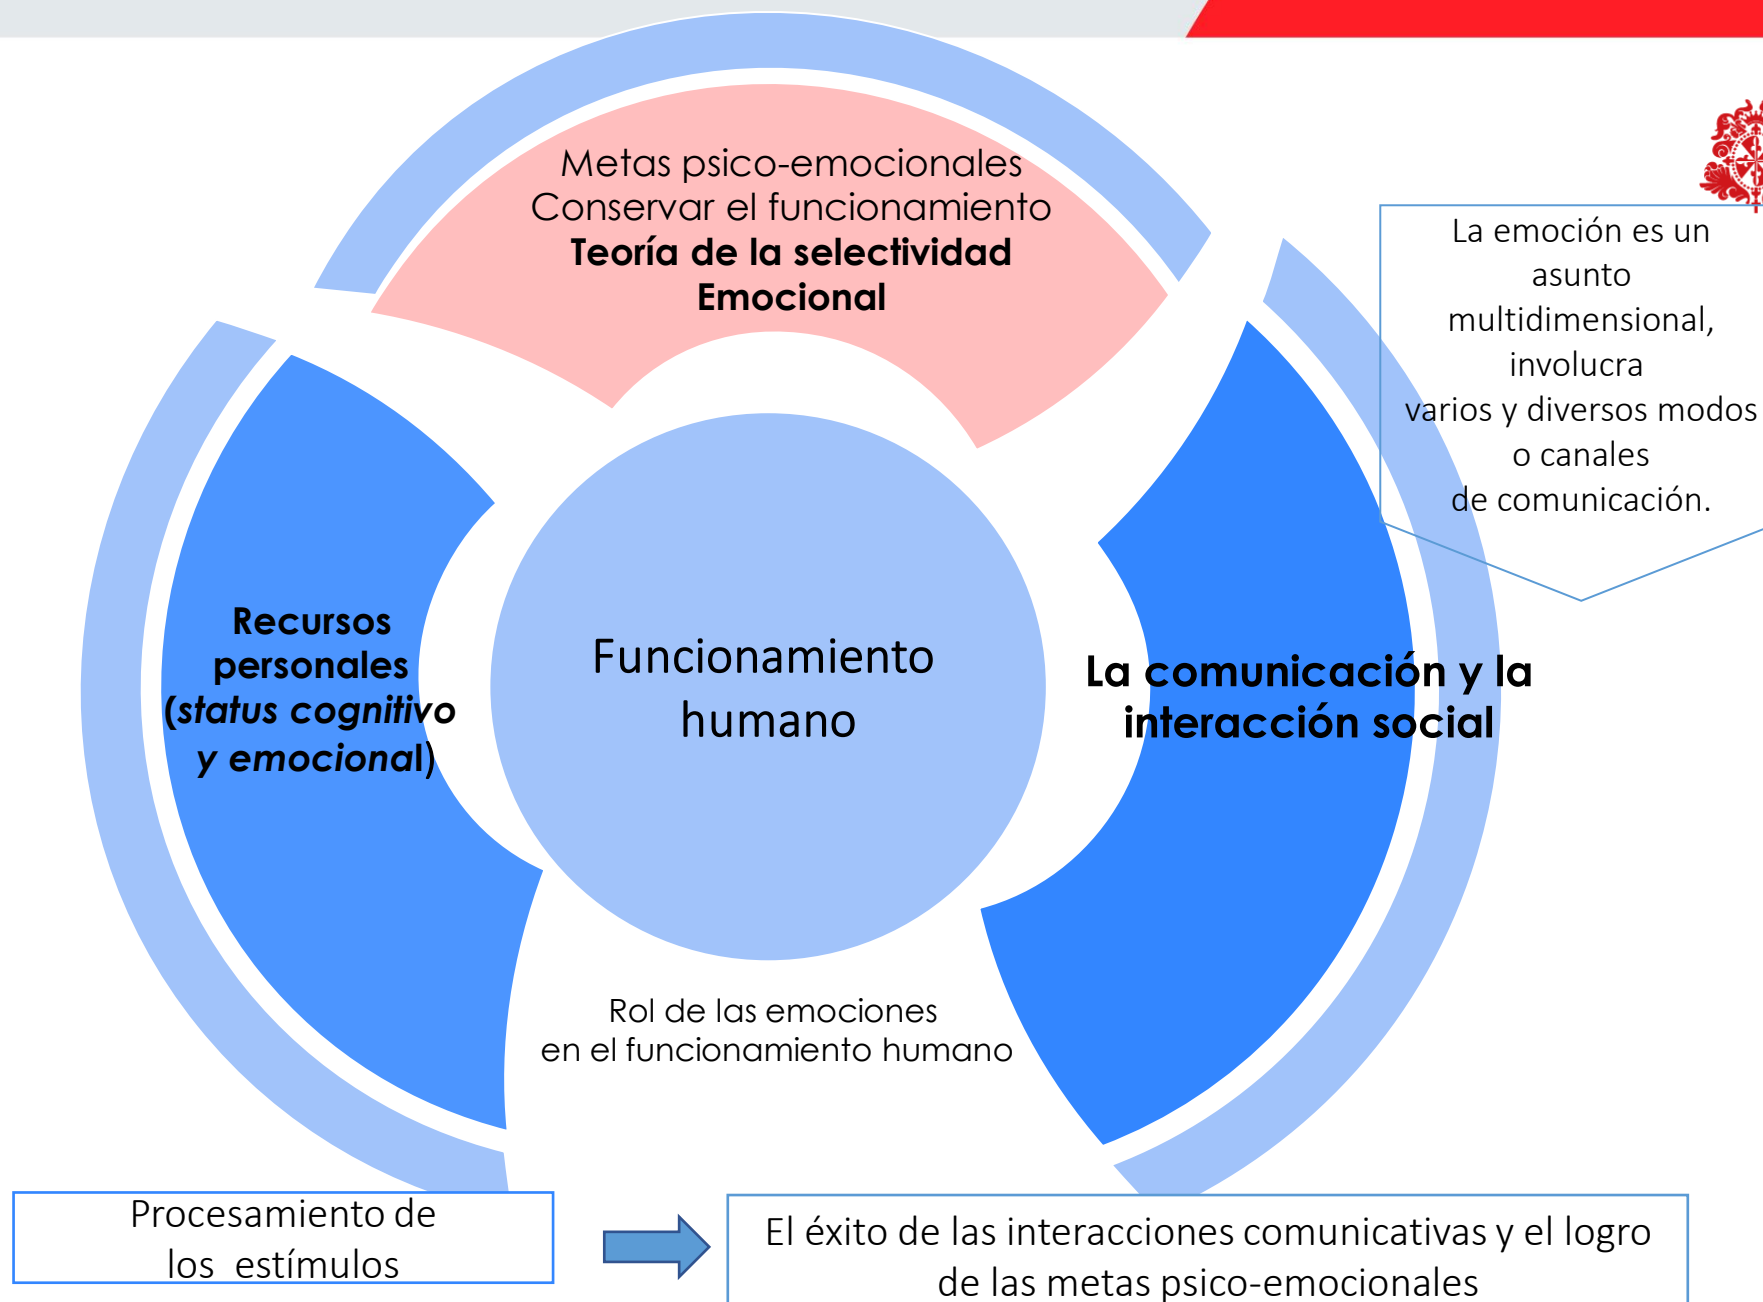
Metas psico-emocionales
Conservar el funcionamiento
**Teoría de la selectividad Emocional**

La emoción es un asunto multidimensional, involucra varios y diversos modos o canales de comunicación.

**Recursos personales (*status cognitivo y emocional*)**

Funcionamiento humano

**La comunicación y la interacción social**

Rol de las emociones en el funcionamiento humano

Procesamiento de los estímulos

El éxito de las interacciones comunicativas y el logro de las metas psico-emocionales